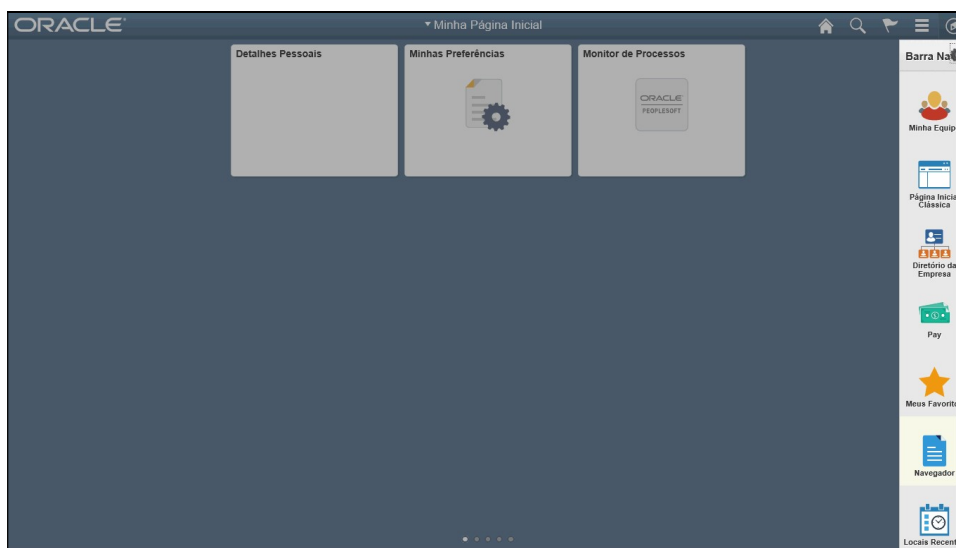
ORACLE

▾ Minha Página Inicial

Detalhes Pessoais

Minhas Preferências

Monitor de Processos

ORACLE
PEOPLESOFT

Barra Na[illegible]

Minha Equip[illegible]

Página Inicia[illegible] Clássica

Diretório da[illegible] Empresa

Pay

Meus Favorit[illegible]

Navegador

Locais Recent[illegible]